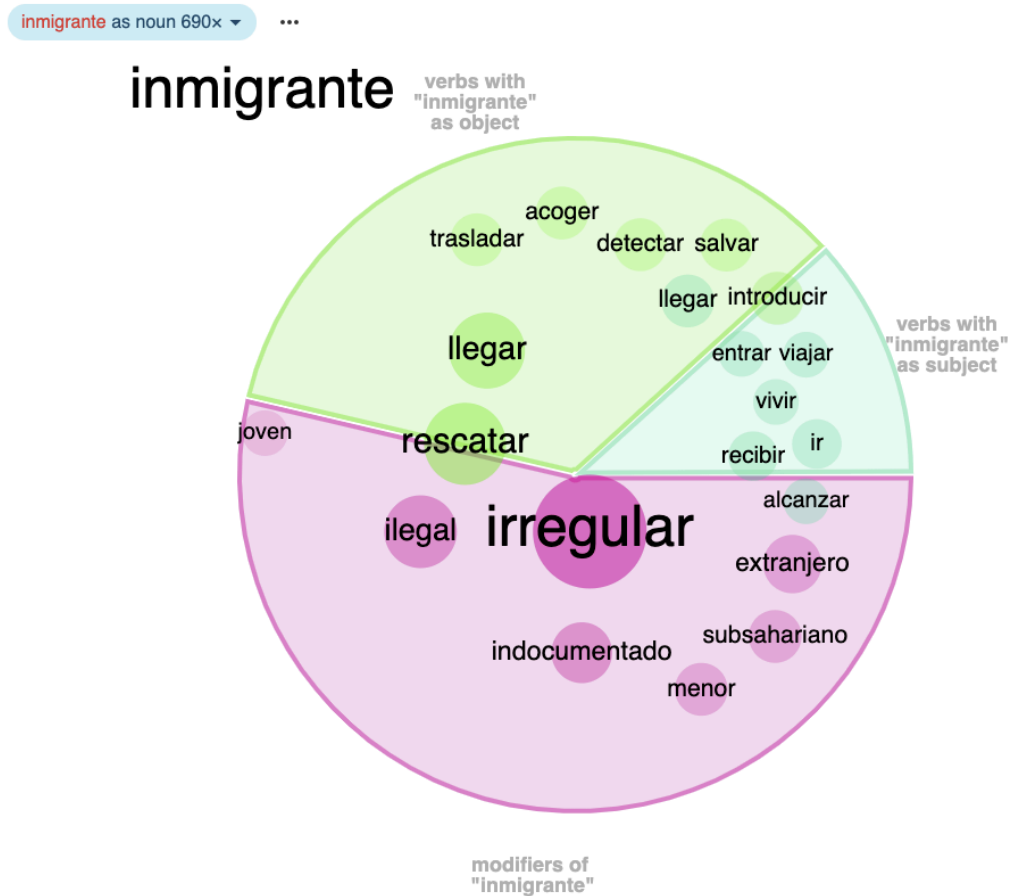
inmigrante as noun 690× ▾ •••

inmigrante

verbs with "inmigrante" as object

acoger
trasladar
detectar
salvar
llegar
introducir
llegar
rescatar

verbs with "inmigrante" as subject

entrar
viajar
vivir
recibir
ir

joven
alcanzar
ilegal
irregular
extranjero
indocumentado
subsahariano
menor

modifiers of "inmigrante"